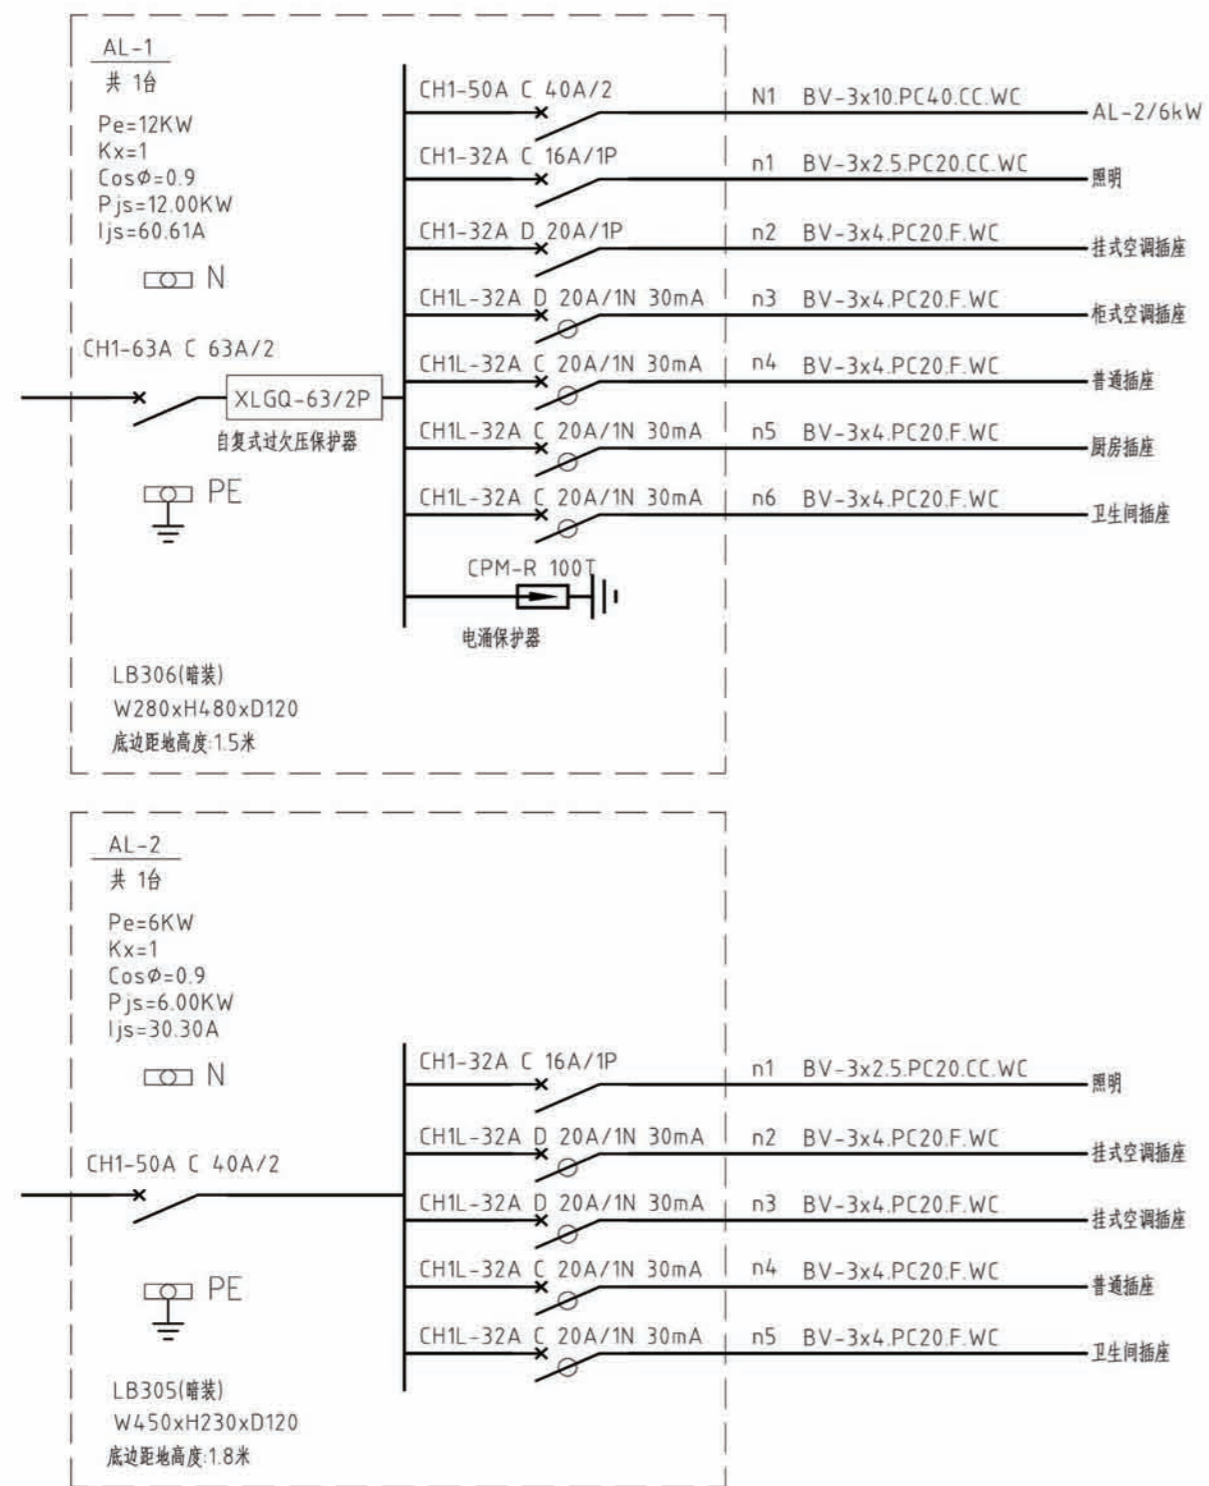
AL-1
共 1台
Pe=12KW
Kx=1
Cos$\phi$=0.9
Pjs=12.00KW
Ijs=60.61A
N
CH1-63A C 63A/2
XLGQ-63/2P
自复式过欠压保护器
PE

CH1-50A C 40A/2 N1 BV-3x10.PC40.CC.WC AL-2/6kW
CH1-32A C 16A/1P n1 BV-3x2.5.PC20.CC.WC 照明
CH1-32A D 20A/1P n2 BV-3x4.PC20.F.WC 挂式空调插座
CH1L-32A D 20A/1N 30mA n3 BV-3x4.PC20.F.WC 柜式空调插座
CH1L-32A C 20A/1N 30mA n4 BV-3x4.PC20.F.WC 普通插座
CH1L-32A C 20A/1N 30mA n5 BV-3x4.PC20.F.WC 厨房插座
CH1L-32A C 20A/1N 30mA n6 BV-3x4.PC20.F.WC 卫生间插座
CPM-R 100T
电涌保护器

LB306(暗装)
W280xH480xD120
底边距地高度:1.5米

AL-2
共 1台
Pe=6KW
Kx=1
Cos$\phi$=0.9
Pjs=6.00KW
Ijs=30.30A
N
CH1-50A C 40A/2
PE

CH1-32A C 16A/1P n1 BV-3x2.5.PC20.CC.WC 照明
CH1L-32A D 20A/1N 30mA n2 BV-3x4.PC20.F.WC 挂式空调插座
CH1L-32A D 20A/1N 30mA n3 BV-3x4.PC20.F.WC 挂式空调插座
CH1L-32A C 20A/1N 30mA n4 BV-3x4.PC20.F.WC 普通插座
CH1L-32A C 20A/1N 30mA n5 BV-3x4.PC20.F.WC 卫生间插座

LB305(暗装)
W450xH230xD120
底边距地高度:1.8米